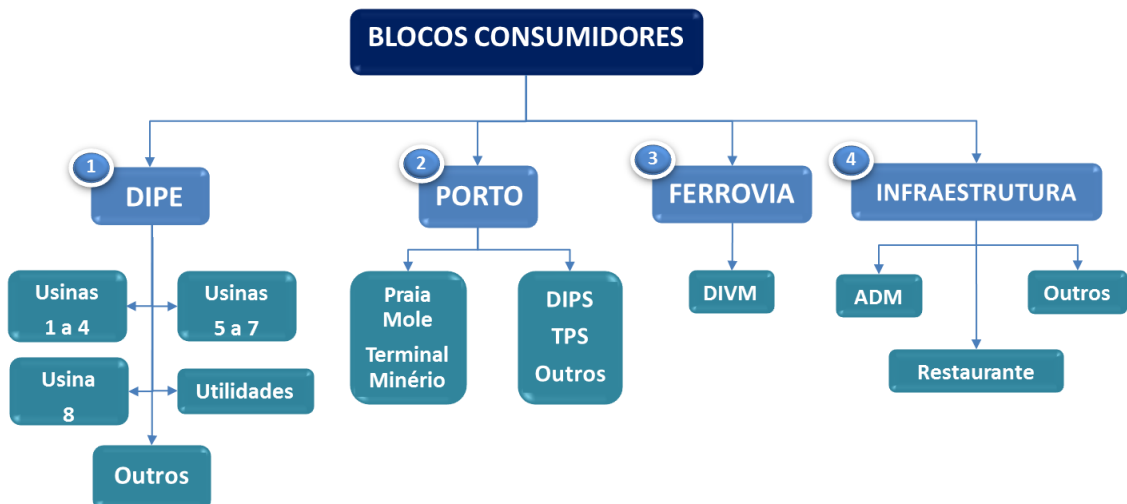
BLOCOS CONSUMIDORES

1
DIPE

Usinas 1 a 4

Usinas 5 a 7

Usina 8

Utilidades

Outros

2
PORTO

Praia Mole
Terminal Minério

DIPS
TPS
Outros

3
FERROVIA

DIVM

4
INFRAESTRUTURA

ADM

Outros

Restaurante